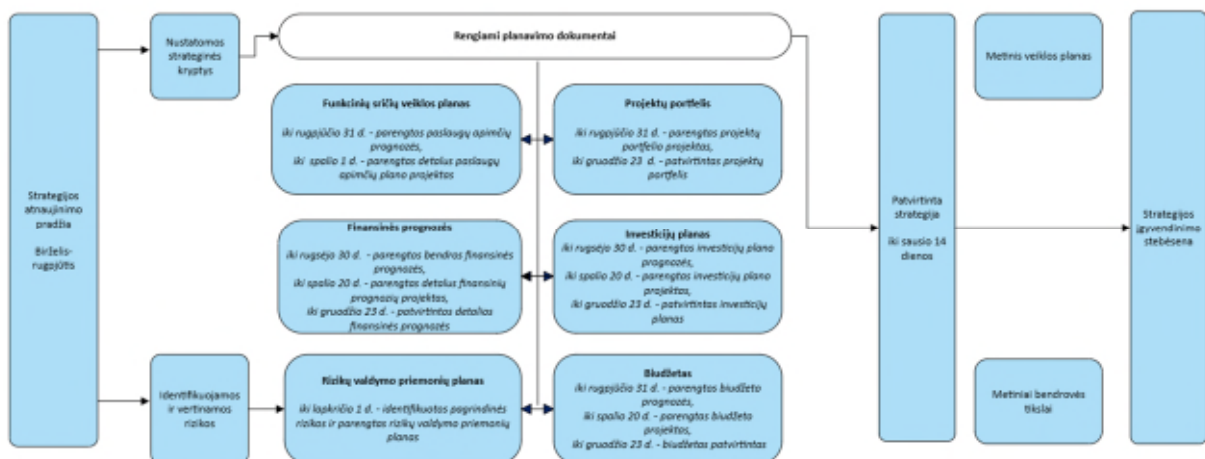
Strategijos atnaujinimo pradžia

Birželis-rugpjūtis

Nustatomos strateginės kryptys

Rengiami planavimo dokumentai

Funkcinių sričių veiklos planas

iki rugpjūčio 31 d. - parengtos paslaugų apimčių prognozės,
iki spalio 1 d. - parengtas detalus paslaugų apimčių plano projektas

Projektų portfelis

iki rugpjūčio 31 d. - parengtas projektų portfelio projektas,
iki gruodžio 23 d. - patvirtintas projektų portfelis

Finansinės prognozės

iki rugsėjo 30 d. - parengtos bendros finansinės prognozės,
iki spalio 20 d. - parengtas detalus finansinių prognozių projektas,
iki gruodžio 23 d. - patvirtintos detalios finansinės prognozės

Investicijų planas

iki rugsėjo 30 d. - parengtos investicijų plano prognozės,
iki spalio 20 d. - parengtas investicijų plano projektas,
iki gruodžio 23 d. - patvirtintas investicijų planas

Identifikuojamos ir vertinamos rizikos

Rizikų valdymo priemonių planas

iki lapkričio 1 d. - identifikuotos pagrindinės rizikos ir parengtas rizikų valdymo priemonių planas

Biudžetas

iki rugpjūčio 31 d. - parengtos biudžeto prognozės,
iki spalio 20 d. - parengtas biudžeto projektas,
iki gruodžio 23 d. - biudžetas patvirtintas

Patvirtinta strategija

iki sausio 14 dienos

Metinis veiklos planas

Metiniai bendrovės tikslai

Strategijos įgyvendinimo stebėsena